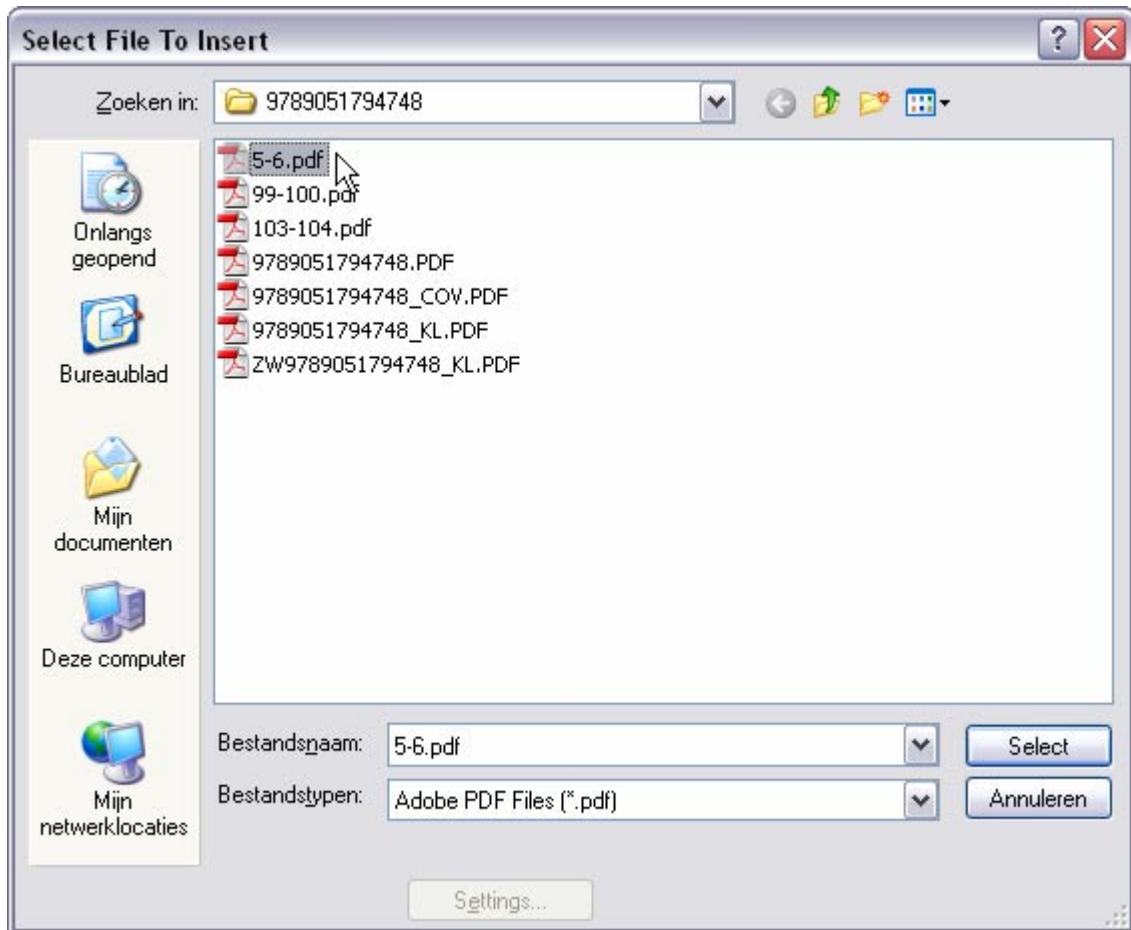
Select File To Insert

Zoeken in: 9789051794748

5-6.pdf
99-100.pdf
103-104.pdf
9789051794748.PDF
9789051794748_COV.PDF
9789051794748_KL.PDF
ZW9789051794748_KL.PDF

Onlangs geopend

Bureaublad

Mijn documenten

Deze computer

Mijn netwerklocaties

Bestandsnaam: 5-6.pdf

Bestandstypen: Adobe PDF Files (*.pdf)

Select

Annuleren

Settings...